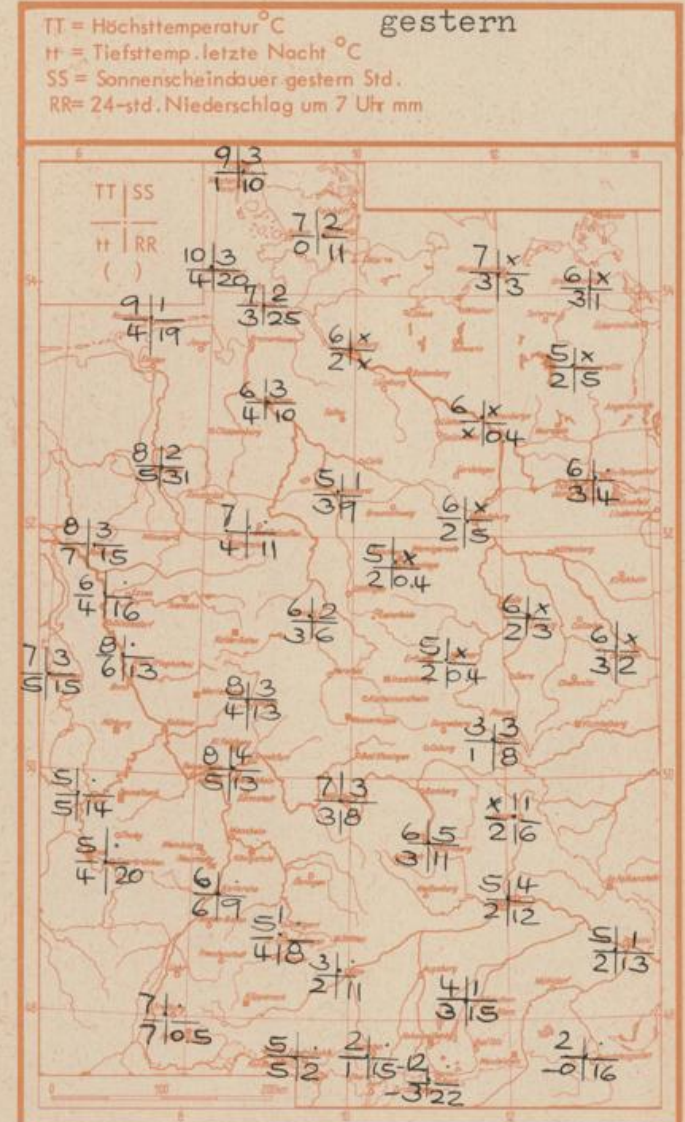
TT = Höchsttemperatur °C
tt = Tiefsttemp. letzte Nacht °C
SS = Sonnenscheindauer gestern Std.
RR = 24-std. Niederschlag um 7 Uhr mm

gestern

TT | SS
tt | RR
( )

9|3
1|10

7|2
0|11

10|3
4|29

7|2
3|25

9|1
4|19

7|x
3|3

6|x
3|1

6|x
2|x

5|x
2|5

6|3
4|10

6|x
x|0.4

8|2
5|31

6|·
3|4

5|1
3|9

8|3
7|15

7|·
4|11

6|x
2|5

5|x
2|0.4

6|·
4|16

6|2
3|6

6|x
2|3

6|x
3|2

7|3
5|15

8|·
6|13

5|x
2|0.4

8|3
4|13

3|3
1|8

8|4
5|13

5|·
5|14

7|3
3|8

x|1
2|6

6|5
3|11

5|·
4|20

6|·
6|9

5|4
2|12

5|·
4|8

5|1
2|13

3|·
2|11

4|1
3|15

7|·
7|0.5

5|·
5|2

2|·
1|15

2|
-3|22

2|·
-0|16